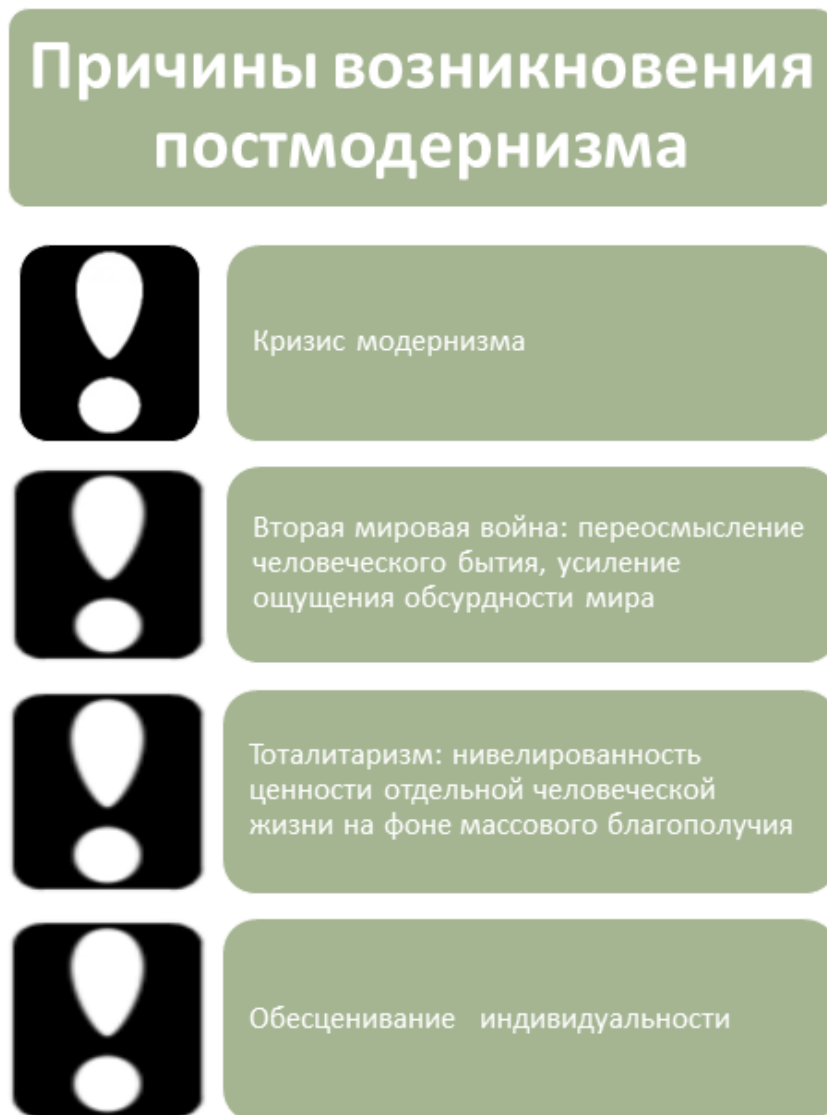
Причины возникновения постмодернизма

Кризис модернизма

Вторая мировая война: переосмысление человеческого бытия, усиление ощущения обсурдности мира

Тоталитаризм: нивелированность ценности отдельной человеческой жизни на фоне массового благополучия

Обесценивание индивидуальности